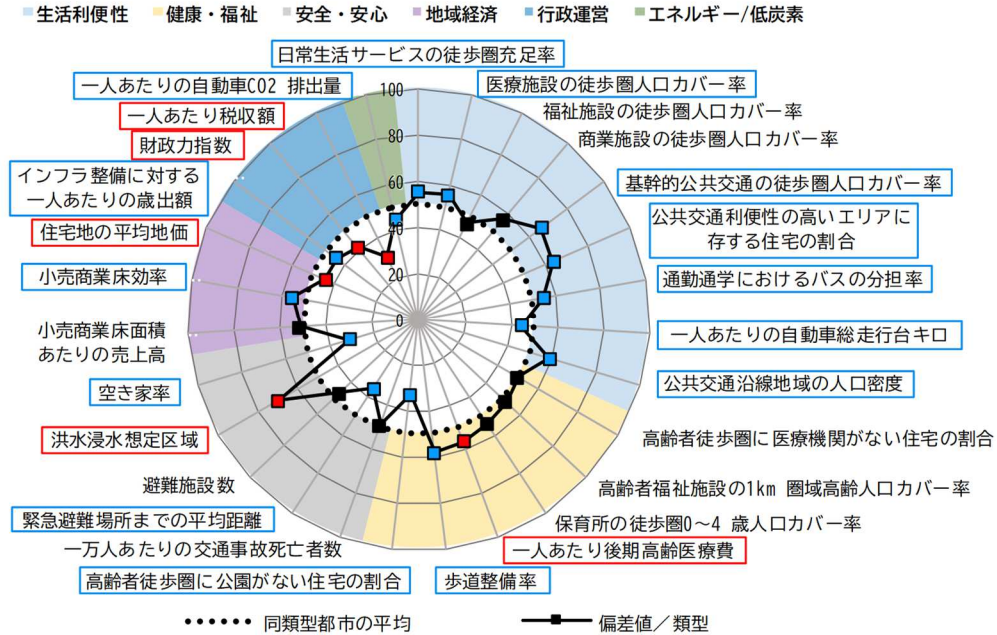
生活利便性　健康・福祉　安全・安心　地域経済　行政運営　エネルギー/低炭素

日常生活サービスの徒歩圏充足率
医療施設の徒歩圏人口カバー率
福祉施設の徒歩圏人口カバー率
商業施設の徒歩圏人口カバー率
基幹的公共交通の徒歩圏人口カバー率
公共交通利便性の高いエリアに存する住宅の割合
通勤通学におけるバスの分担率
一人あたりの自動車総走行台キロ
公共交通沿線地域の人口密度
高齢者徒歩圏に医療機関がない住宅の割合
高齢者福祉施設の1km 圏域高齢人口カバー率
保育所の徒歩圏0～4 歳人口カバー率
一人あたり後期高齢医療費
歩道整備率
高齢者徒歩圏に公園がない住宅の割合
一万人あたりの交通事故死亡者数
緊急避難場所までの平均距離
避難施設数
洪水浸水想定区域
空き家率
小売商業床面積あたりの売上高
小売商業床効率
住宅地の平均地価
インフラ整備に対する一人あたりの歳出額
財政力指数
一人あたり税収額
一人あたりの自動車CO2 排出量

100
80
60
40
20
0

同類型都市の平均
偏差値／類型